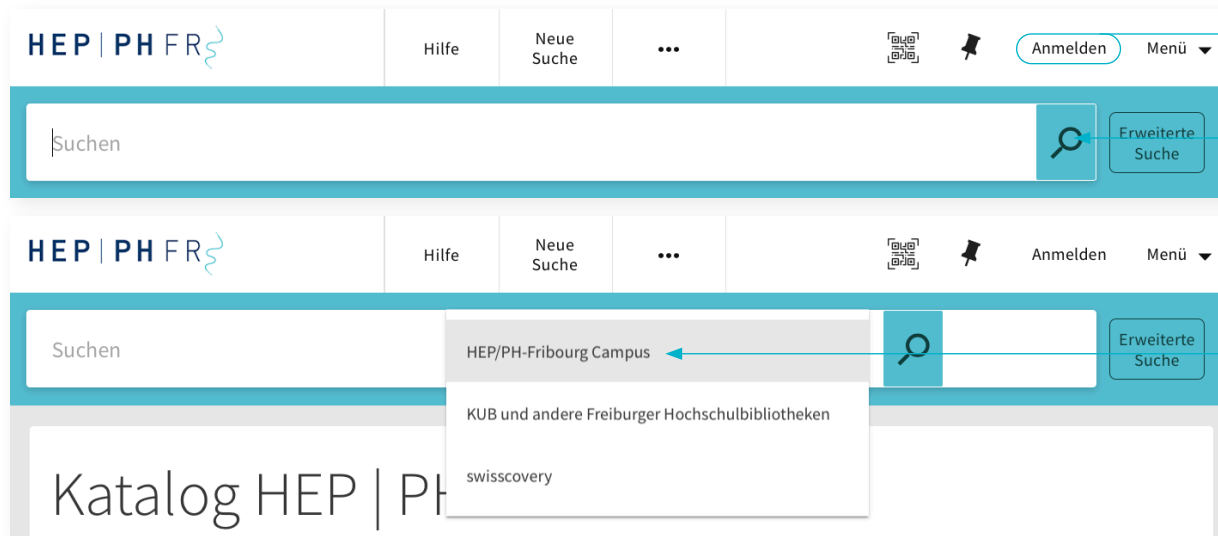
HEP | PH FR

Hilfe

Neue Suche

•••

Anmelden

Menü

Suchen

Erweiterte Suche

HEP | PH FR

Hilfe

Neue Suche

•••

Anmelden

Menü

Suchen

HEP/PH-Fribourg Campus

KUB und andere Freiburger Hochschulbibliotheken

swisscovery

Erweiterte Suche

Katalog HEP | PH